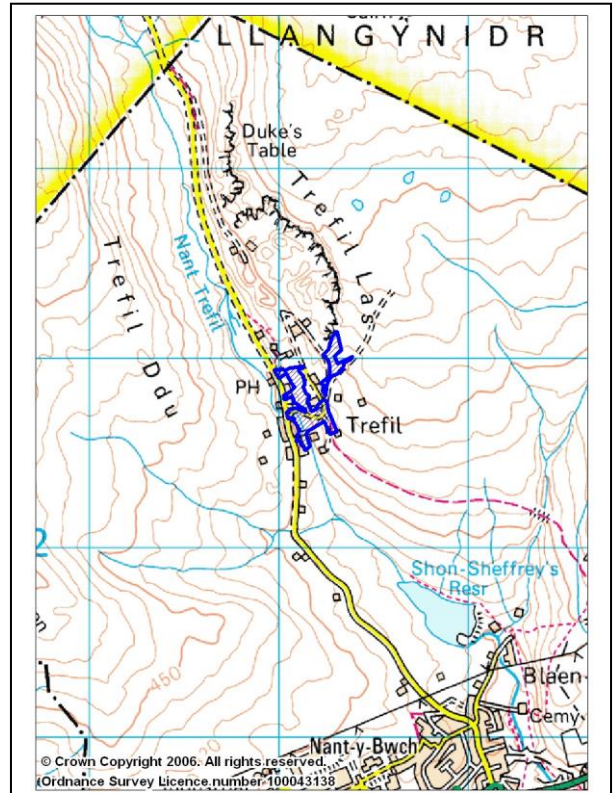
LLANGYNIDR

Duke's Table

Trefil Las

Trefil Ddu

Nant Trefil

PH

Trefil

2

Shon-Sheffrey's Resr

450

Blaen-

Cemy

Nant-y-Bwch

© Crown Copyright 2006. All rights reserved. Ordnance Survey Licence number 100043138